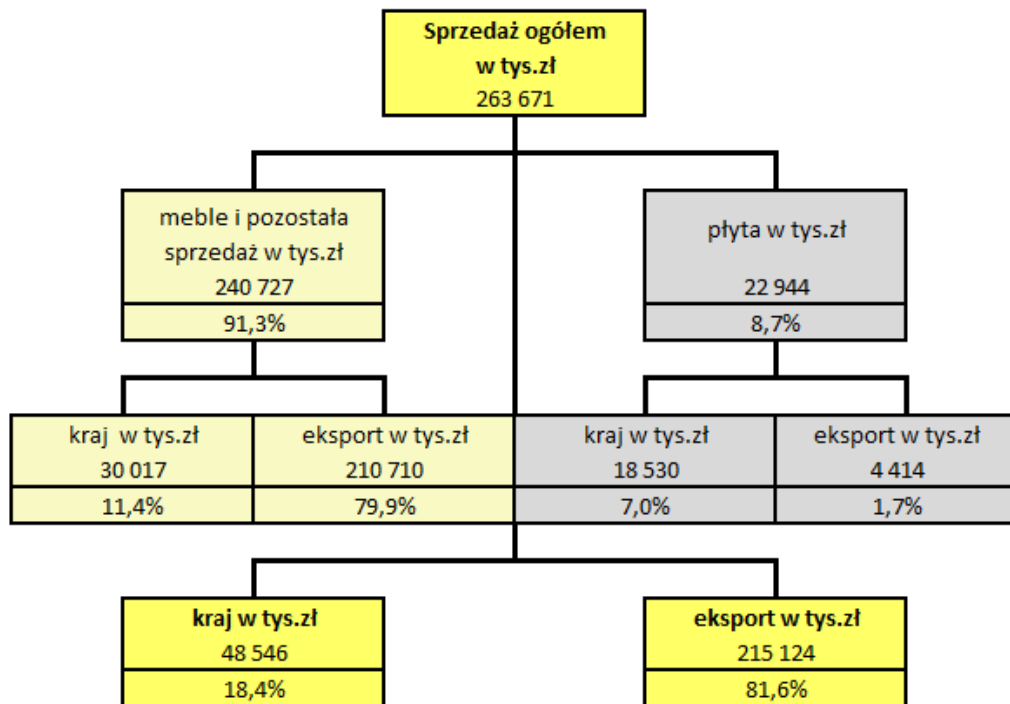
Sprzedaż ogółem
w tys.zł
263 671

meble i pozostała sprzedaż w tys.zł
240 727
91,3%

płyta w tys.zł
22 944
8,7%

kraj w tys.zł
30 017
11,4%

eksport w tys.zł
210 710
79,9%

kraj w tys.zł
18 530
7,0%

eksport w tys.zł
4 414
1,7%

kraj w tys.zł
48 546
18,4%

eksport w tys.zł
215 124
81,6%